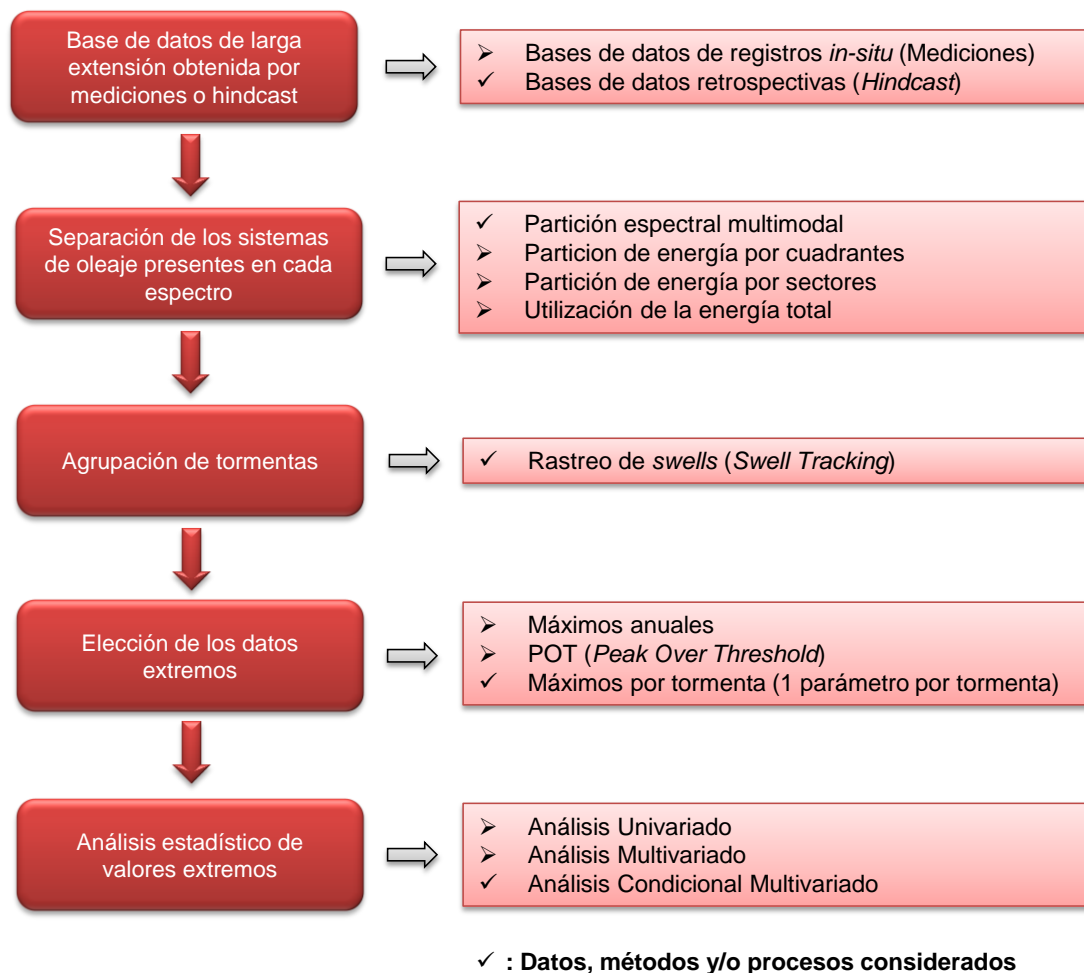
Base de datos de larga extensión obtenida por mediciones o hindcast

➢ Bases de datos de registros *in-situ* (Mediciones)
✓ Bases de datos retrospectivas (*Hindcast*)

Separación de los sistemas de oleaje presentes en cada espectro

✓ Partición espectral multimodal
➢ Particion de energía por cuadrantes
➢ Partición de energía por sectores
➢ Utilización de la energía total

Agrupación de tormentas

✓ Rastreo de *swells* (*Swell Tracking*)

Elección de los datos extremos

➢ Máximos anuales
➢ POT (*Peak Over Threshold*)
✓ Máximos por tormenta (1 parámetro por tormenta)

Análisis estadístico de valores extremos

➢ Análisis Univariado
➢ Análisis Multivariado
✓ Análisis Condicional Multivariado

✓ **: Datos, métodos y/o procesos considerados**